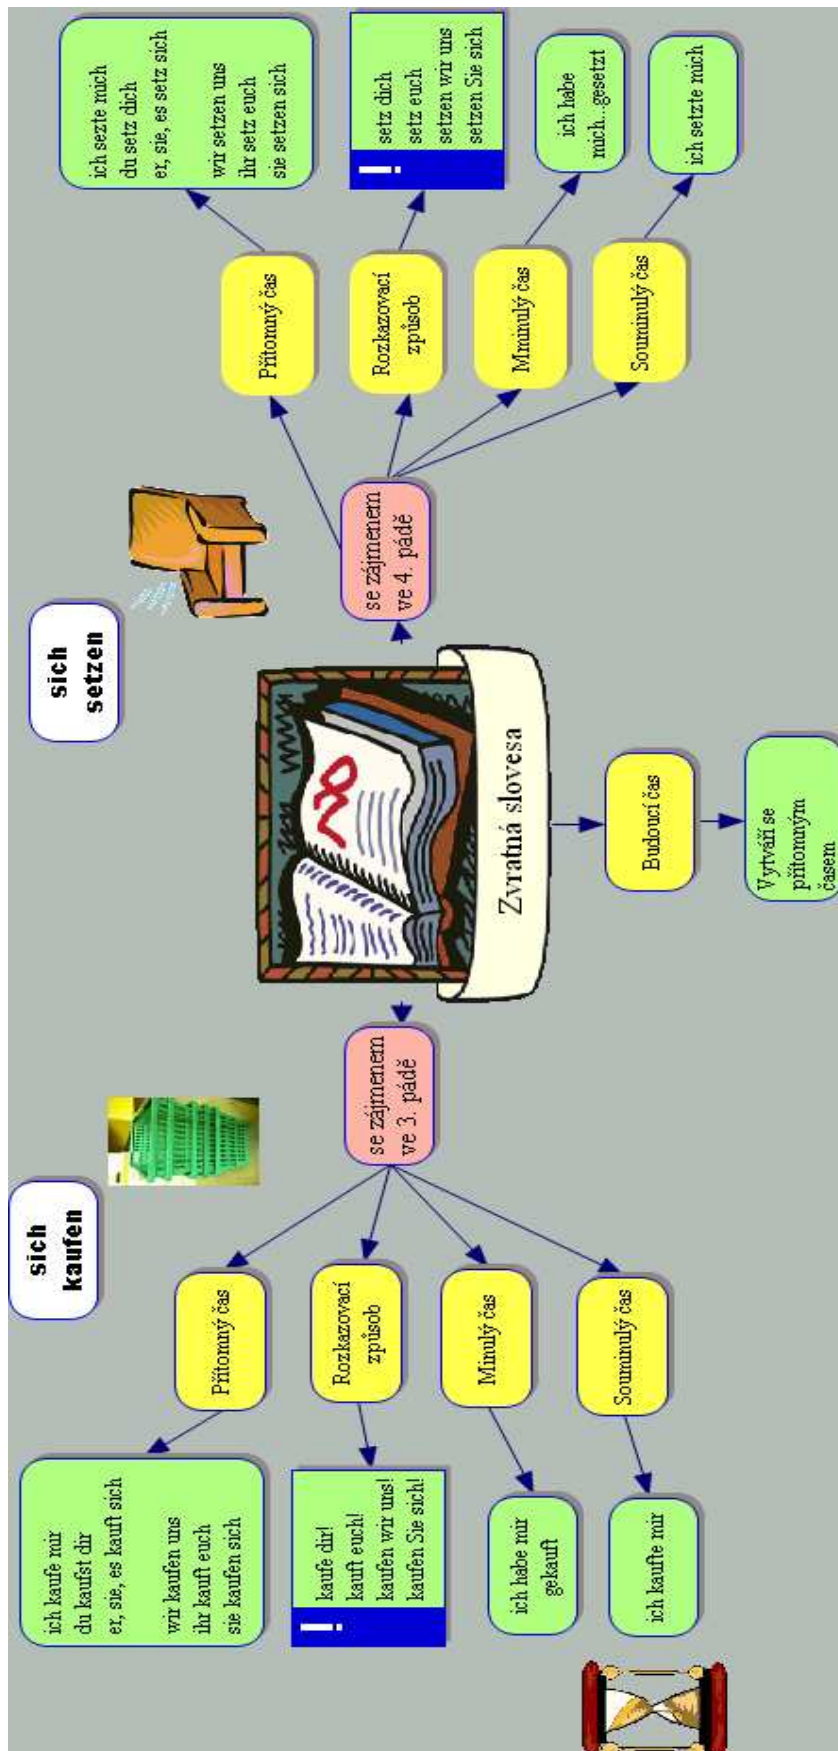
Zvratná slovesa

sich setzen

se zájmenem ve 4. pádě

Přítomný čas

ich sezte mich
du setz dich
er, sie, es setz sich

wir setzen uns
ihr setz euch
sie setzen sich

Rozkazovací způsob

setz dich
setz euch
setzen wir uns
setzen Sie sich

Minulý čas

ich habe mich...gesetzt

Souminulý čas

ich setzte mich

Budoucí čas

Vytváří se přítomným časem

sich kaufen

se zájmenem ve 3. pádě

Přítomný čas

ich kaufe mir
du kaufst dir
er, sie, es kauft sich

wir kaufen uns
ihr kauft euch
sie kaufen sich

Rozkazovací způsob

kaufe dir!
kauft euch!
kaufen wir uns!
kaufen Sie sich!

Minulý čas

ich habe mir gekauft

Souminulý čas

ich kaufte mir